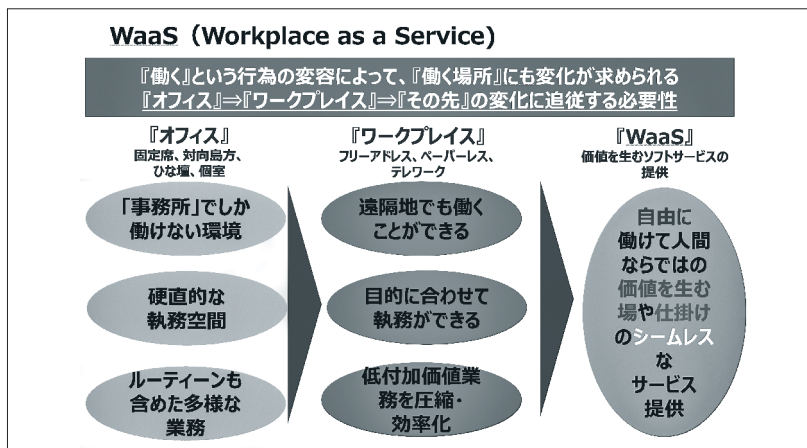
WaaS（Workplace as a Service）

『働く』という行為の変容によって、『働く場所』にも変化が求められる
『オフィス』⇒『ワークプレイス』⇒『その先』の変化に追従する必要性

『オフィス』
固定席、対向島方、ひな壇、個室

「事務所」でしか働けない環境

硬直的な執務空間

ルーティーンも含めた多様な業務

『ワークプレイス』
フリーアドレス、ペーパーレス、テレワーク

遠隔地でも働くことができる

目的に合わせて執務ができる

低付加価値業務を圧縮・効率化

『WaaS』
価値を生むソフトサービスの提供

自由に働けて人間ならではの価値を生む場や仕掛けのシームレスなサービス提供